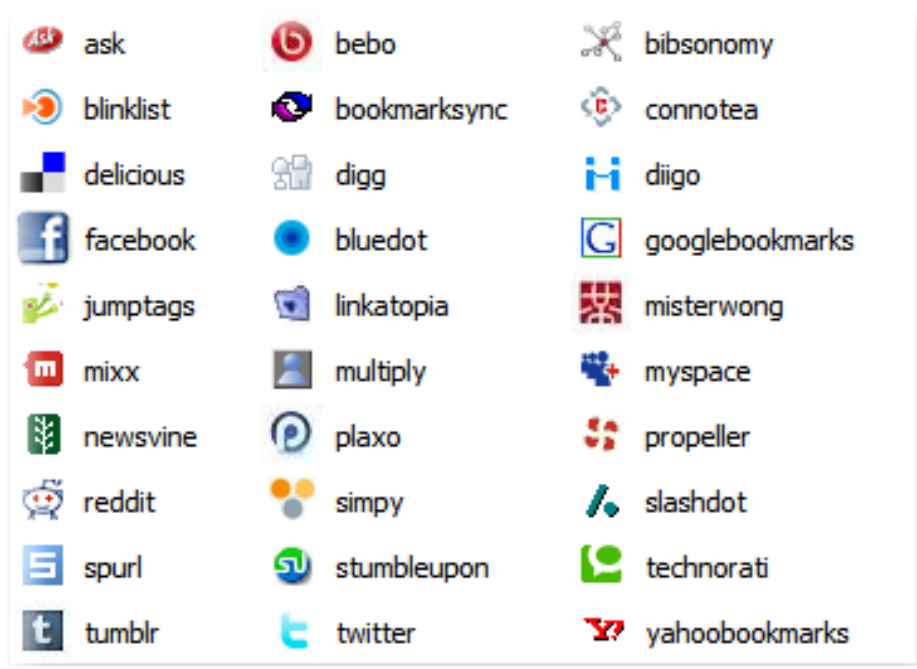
ask
bebo
bibsonomy
blinklist
bookmarksync
connotea
delicious
digg
diigo
facebook
bluedot
googlebookmarks
jumptags
linkatopia
misterwong
mixx
multiply
myspace
newsvine
plaxo
propeller
reddit
simpy
slashdot
spurl
stumbleupon
technorati
tumblr
twitter
yahoobookmarks